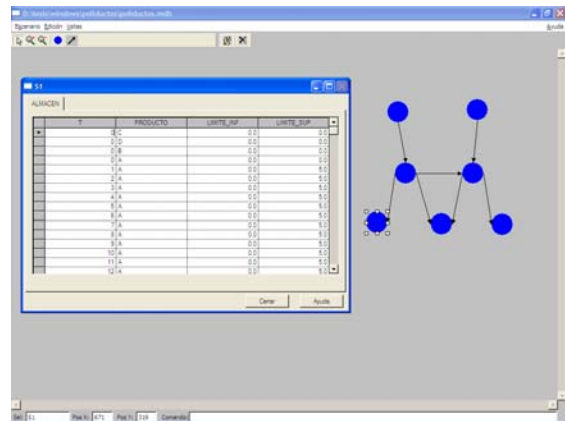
D:\tesis\windows\polidictos\polidictos.mdb

Escenario Edición Vistas

Ayuda

S1

ALMACEN

| | T | PRODUCTO | LIMITE_INF | LIMITE_SUP |
|---|---|---|---|---|
| ▸ | 0 | C | 0.0 | 0.0 |
| | 0 | D | 0.0 | 0.0 |
| | 0 | B | 0.0 | 0.0 |
| | 0 | A | 0.0 | 5.0 |
| | 1 | A | 0.0 | 5.0 |
| | 2 | A | 0.0 | 5.0 |
| | 3 | A | 0.0 | 5.0 |
| | 4 | A | 0.0 | 5.0 |
| | 5 | A | 0.0 | 5.0 |
| | 6 | A | 0.0 | 5.0 |
| | 7 | A | 0.0 | 5.0 |
| | 8 | A | 0.0 | 5.0 |
| | 9 | A | 0.0 | 5.0 |
| | 10 | A | 0.0 | 5.0 |
| | 11 | A | 0.0 | 5.0 |
| | 12 | A | 0.0 | 5.0 |

Cerrar Ayuda

Sel: E1 Pos X: 671 Pos Y: 318 Comando: